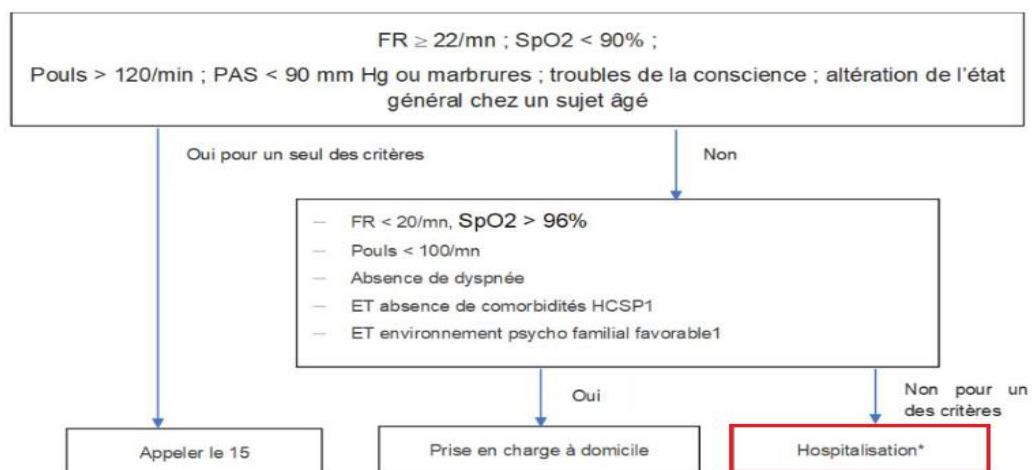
FR $\geq$ 22/mn ; SpO2 < 90% ;

Pouls > 120/min ; PAS < 90 mm Hg ou marbrures ; troubles de la conscience ; altération de l'état général chez un sujet âgé

Oui pour un seul des critères

Non

– FR < 20/mn, SpO2 > 96%
– Pouls < 100/mn
– Absence de dyspnée
– ET absence de comorbidités HCSP1
– ET environnement psycho familial favorable1

Oui

Non pour un des critères

Appeler le 15

Prise en charge à domicile

Hospitalisation*